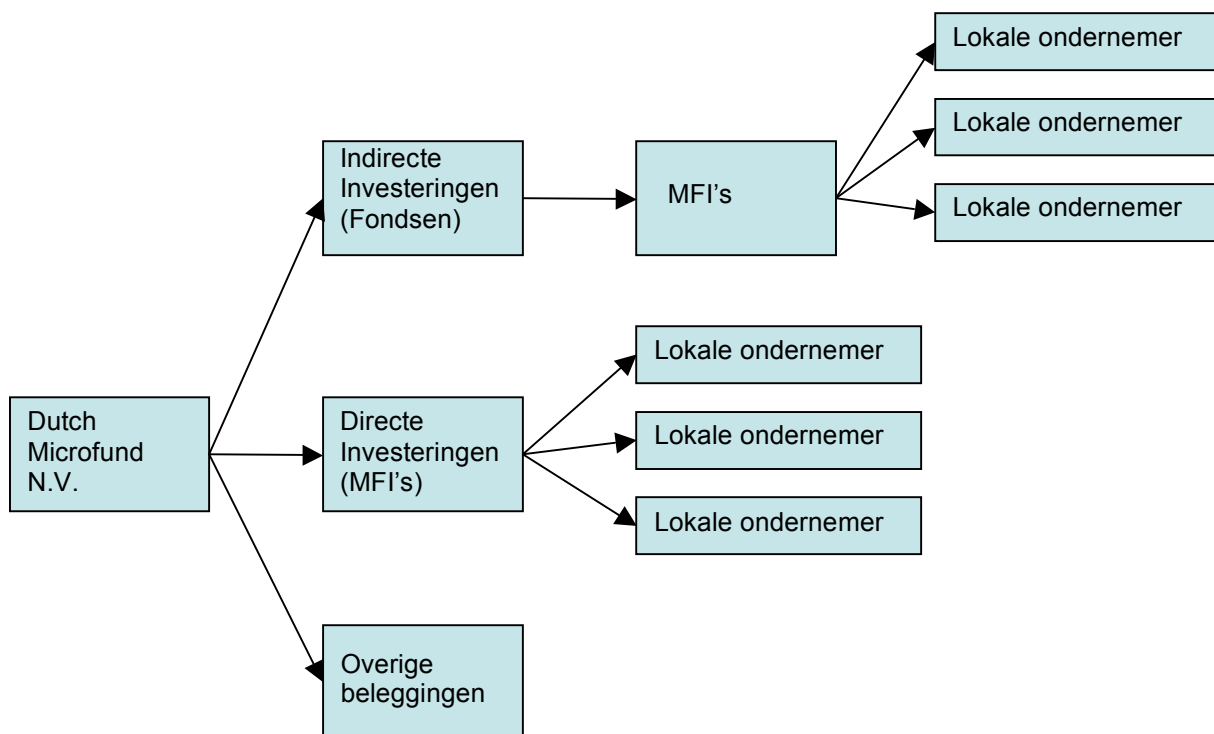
Dutch Microfund N.V.

Indirecte Investeringen (Fondsen)

MFI's

Lokale ondernemer

Lokale ondernemer

Lokale ondernemer

Directe Investeringen (MFI's)

Lokale ondernemer

Lokale ondernemer

Lokale ondernemer

Overige beleggingen